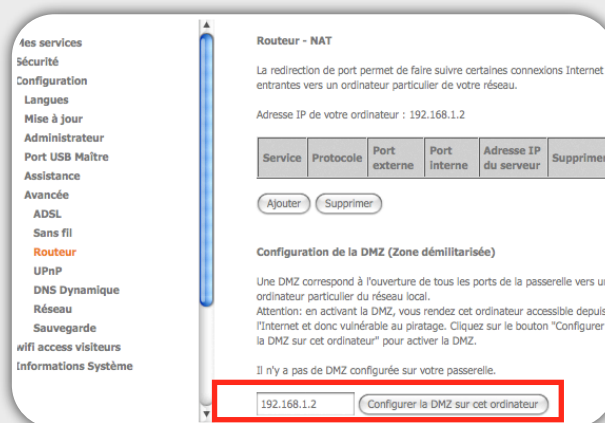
Mes services
Sécurité
Configuration
Langues
Mise à jour
Administrateur
Port USB Maître
Assistance
Avancée
ADSL
Sans fil
Routeur
UPnP
DNS Dynamique
Réseau
Sauvegarde
wifi access visiteurs
Informations Système

Routeur - NAT

La redirection de port permet de faire suivre certaines connexions Internet entrantes vers un ordinateur particulier de votre réseau.

Adresse IP de votre ordinateur : 192.168.1.2

| Service | Protocole | Port externe | Port interne | Adresse IP du serveur | Supprimer |
|---|---|---|---|---|---|

Ajouter Supprimer

Configuration de la DMZ (Zone démilitarisée)

Une DMZ correspond à l'ouverture de tous les ports de la passerelle vers un ordinateur particulier du réseau local.
Attention: en activant la DMZ, vous rendez cet ordinateur accessible depuis l'Internet et donc vulnérable au piratage. Cliquez sur le bouton "Configurer la DMZ sur cet ordinateur" pour activer la DMZ.

Il n'y a pas de DMZ configurée sur votre passerelle.

192.168.1.2 Configurer la DMZ sur cet ordinateur